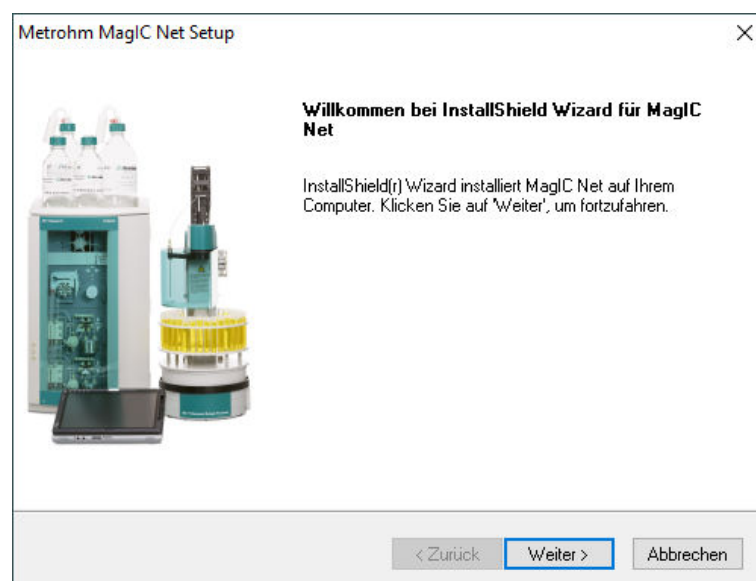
Metrohm MagIC Net Setup

×

Willkommen bei InstallShield Wizard für MagIC Net

InstallShield(r) Wizard installiert MagIC Net auf Ihrem Computer. Klicken Sie auf 'Weiter', um fortzufahren.

< Zurück

Weiter >

Abbrechen